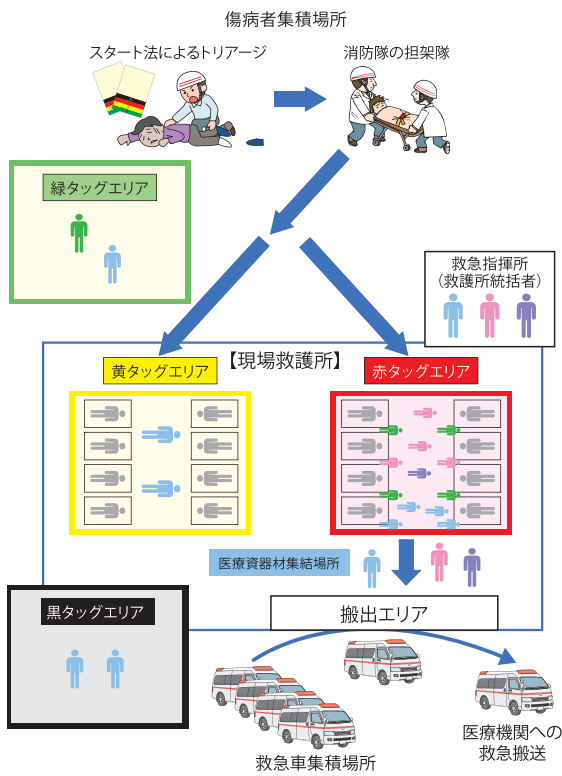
傷病者集積場所

スタート法によるトリアージ

消防隊の担架隊

緑タッグエリア

救急指揮所
(救護所統括者)

【現場救護所】

黄タッグエリア

赤タッグエリア

医療資器材集結場所

黒タッグエリア

搬出エリア

救急車集積場所

医療機関への
救急搬送